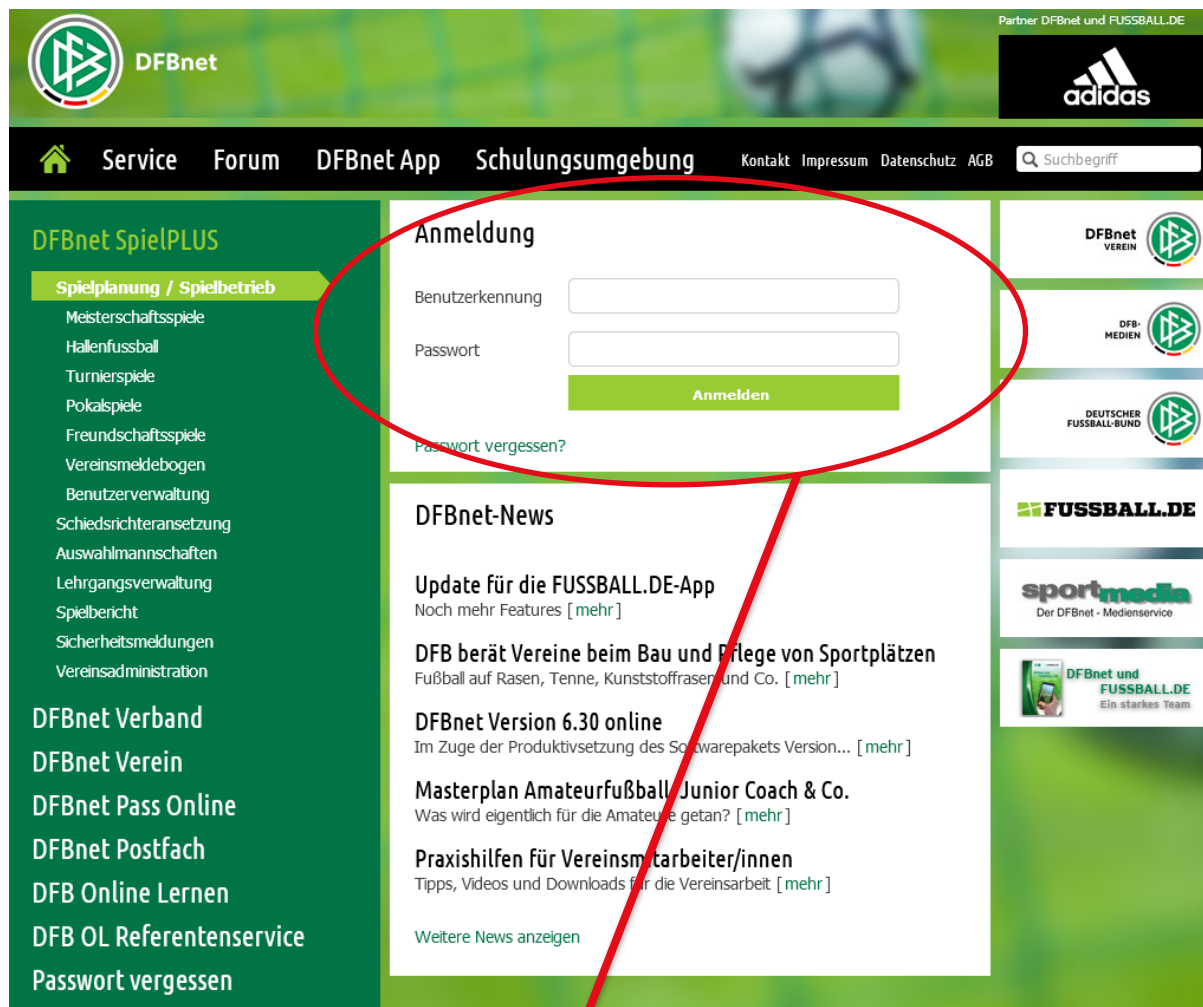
DFBnet

Partner DFBnet und FUSSBALL.DE

adidas

Service Forum DFBnet App Schulungsumgebung Kontakt Impressum Datenschutz AGB Suchbegriff

DFBnet SpielPLUS

Spielplanung / Spielbetrieb
Meisterschaftsspiele
Hallenfussball
Turnierspiele
Pokalspiele
Freundschaftsspiele
Vereinsmeldebogen
Benutzerverwaltung
Schiedsrichteransetzung
Auswahlmannschaften
Lehrgangsverwaltung
Spielbericht
Sicherheitsmeldungen
Vereinsadministration

DFBnet Verband
DFBnet Verein
DFBnet Pass Online
DFBnet Postfach
DFB Online Lernen
DFB OL Referentenservice
Passwort vergessen

Anmeldung

Benutzerkennung

Passwort

Anmelden

Passwort vergessen?

DFBnet-News

Update für die FUSSBALL.DE-App
Noch mehr Features [ mehr ]

DFB berät Vereine beim Bau und Pflege von Sportplätzen
Fußball auf Rasen, Tenne, Kunststoffrasen und Co. [ mehr ]

DFBnet Version 6.30 online
Im Zuge der Produktivsetzung des Softwarepakets Version... [ mehr ]

Masterplan Amateurfußball: Junior Coach & Co.
Was wird eigentlich für die Amateure getan? [ mehr ]

Praxishilfen für Vereinsmitarbeiter/innen
Tipps, Videos und Downloads für die Vereinsarbeit [ mehr ]

Weitere News anzeigen

DFBnet VEREIN

DFB-MEDIEN

DEUTSCHER FUSSBALL-BUND

FUSSBALL.DE

sportmedia
Der DFBnet - Medienservice

DFBnet und FUSSBALL.DE
Ein starkes Team